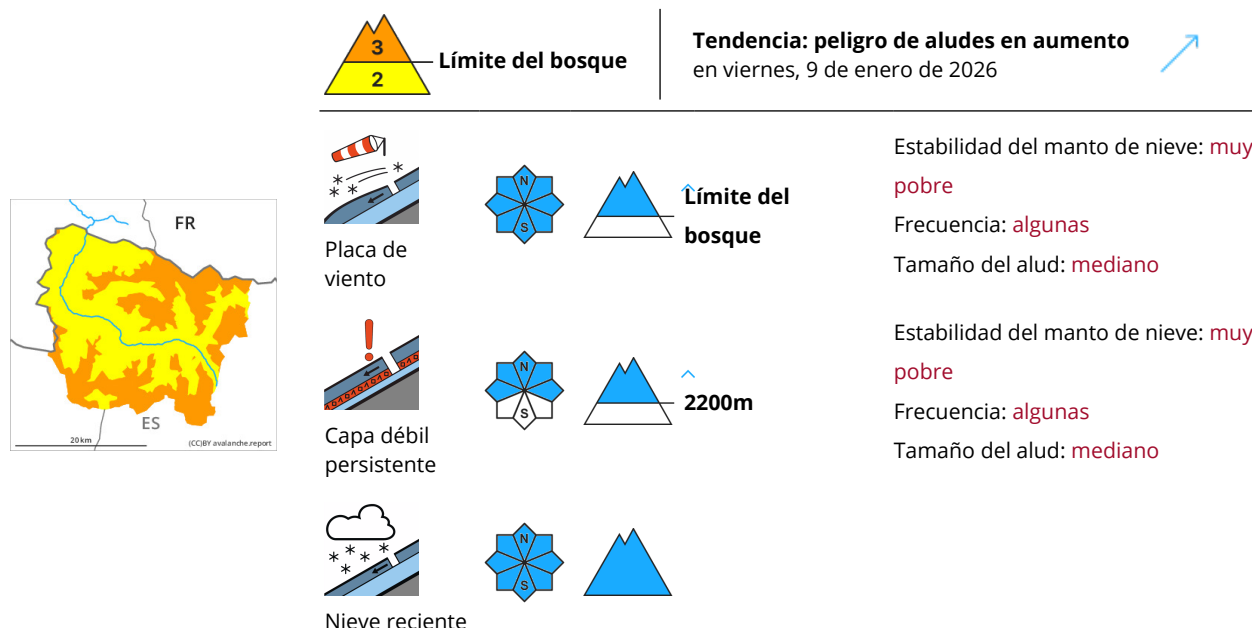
3
2
Límite del bosque

Tendencia: peligro de aludes en aumento
en viernes, 9 de enero de 2026

FR
ES
20 km
(CC)BY avalanche.report

Placa de viento

N
S

Límite del bosque

Estabilidad del manto de nieve: muy pobre
Frecuencia: algunas
Tamaño del alud: mediano

Capa débil persistente

N
S

2200m

Estabilidad del manto de nieve: muy pobre
Frecuencia: algunas
Tamaño del alud: mediano

Nieve reciente

N
S